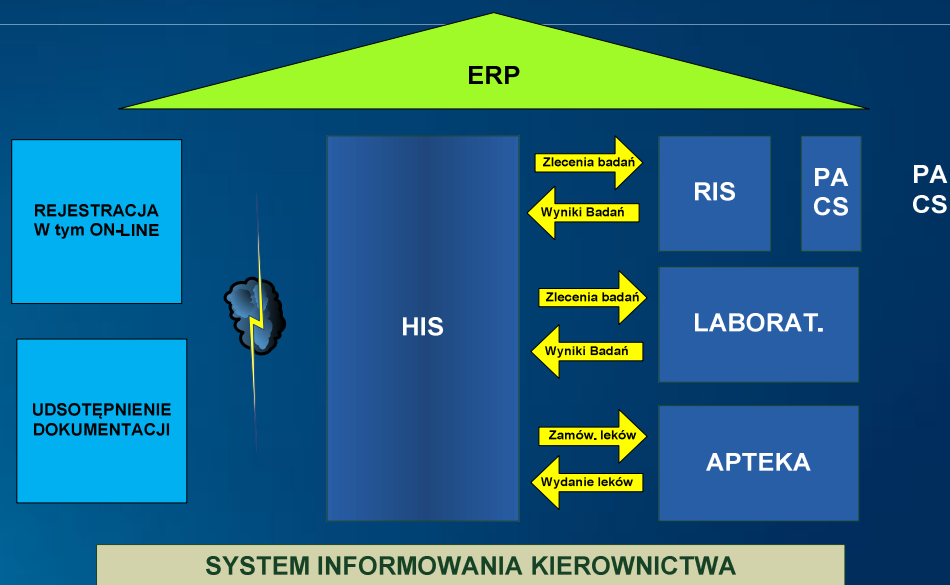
ERP

REJESTRACJA
W tym ON-LINE

UDSOTĘPNIENIE
DOKUMENTACJI

HIS

Zlecenia badań

Wyniki Badań

RIS

PA
CS

PA
CS

Zlecenia badań

Wyniki Badań

LABORAT.

Zamów. leków

Wydanie leków

APTEKA

SYSTEM INFORMOWANIA KIEROWNICTWA